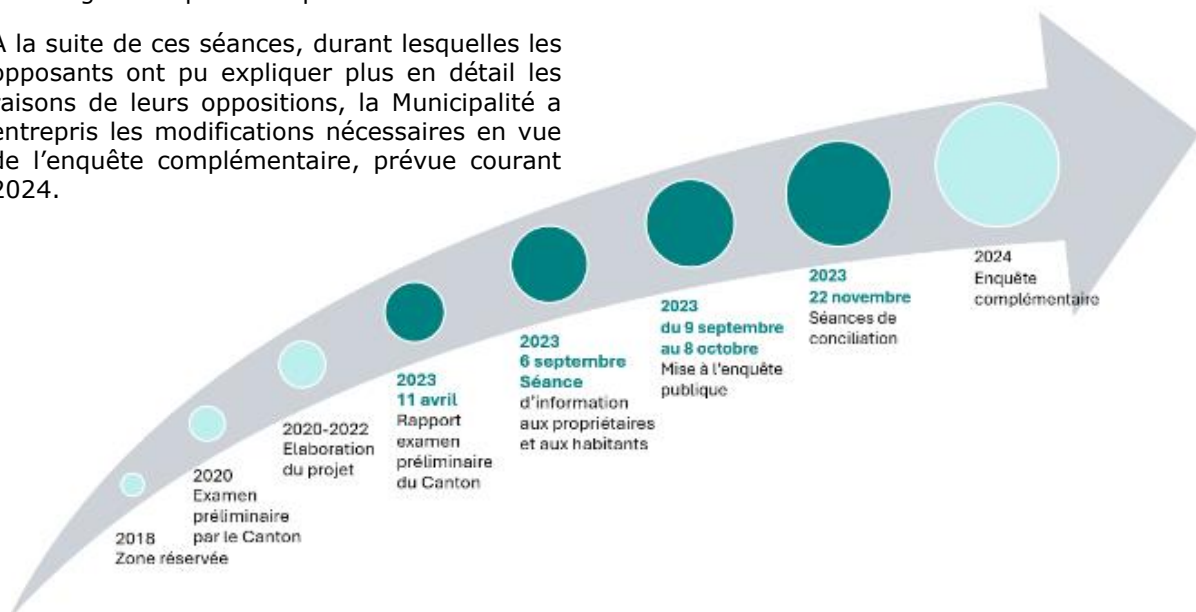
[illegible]

A la suite de ces séances, durant lesquelles les opposants ont pu expliquer plus en détail les raisons de leurs oppositions, la Municipalité a entrepris les modifications nécessaires en vue de l'enquête complémentaire, prévue courant 2024.

2018
Zone réservée

2020
Examen préliminaire par le Canton

2020-2022
Elaboration du projet

2023
11 avril
Rapport examen préliminaire du Canton

2023
6 septembre
Séance d'information aux propriétaires et aux habitants

2023
du 9 septembre au 8 octobre
Mise à l'enquête publique

2023
22 novembre
Séances de conciliation

2024
Enquête complémentaire